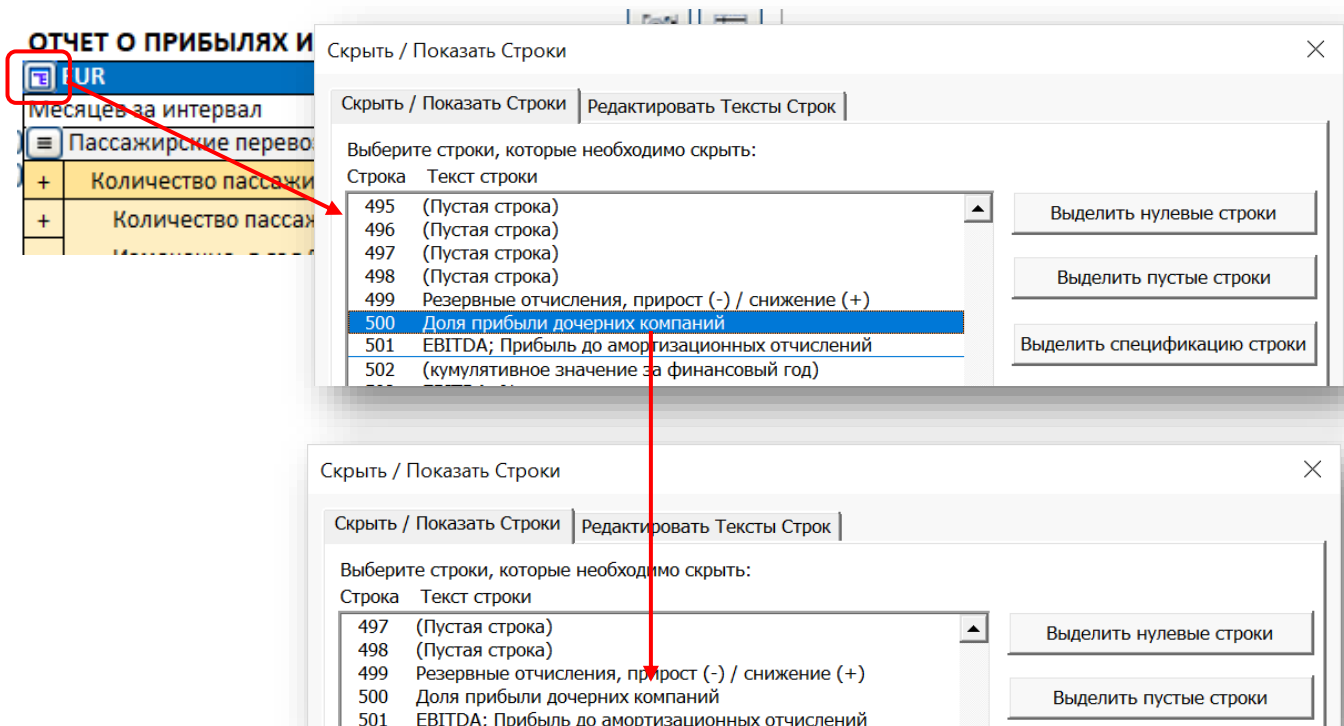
ОТЧЕТ О ПРИБЫЛЯХ И
EUR
Месяцев за интервал
Пассажирские перевоз
+ Количество пассажи
+ Количество пассаж
Изменение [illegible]

Скрыть / Показать Строки

Скрыть / Показать Строки | Редактировать Тексты Строк

Выберите строки, которые необходимо скрыть:
Строка Текст строки
495 (Пустая строка)
496 (Пустая строка)
497 (Пустая строка)
498 (Пустая строка)
499 Резервные отчисления, прирост (-) / снижение (+)
500 Доля прибыли дочерних компаний
501 EBITDA; Прибыль до амортизационных отчислений
502 (кумулятивное значение за финансовый год)

Выделить нулевые строки
Выделить пустые строки
Выделить спецификацию строки

Скрыть / Показать Строки

Скрыть / Показать Строки | Редактировать Тексты Строк

Выберите строки, которые необходимо скрыть:
Строка Текст строки
497 (Пустая строка)
498 (Пустая строка)
499 Резервные отчисления, прирост (-) / снижение (+)
500 Доля прибыли дочерних компаний
501 EBITDA; Прибыль до амортизационных отчислений

Выделить нулевые строки
Выделить пустые строки